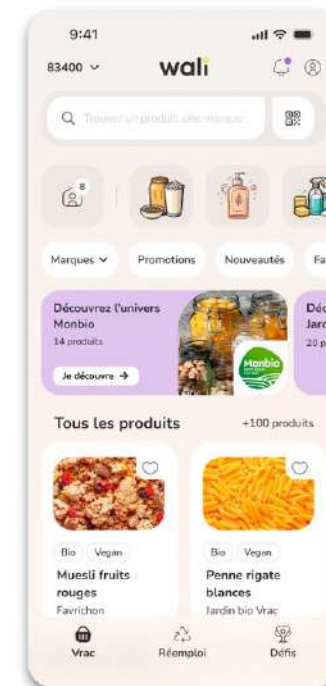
9:41

83400

wali

Trouver un produit, une marque

8

Marques

Promotions

Nouveautés

Fa

Découvrez l'univers Monbio

14 produits

Je découvre →

Monbio

Déc Jard

20 p

Tous les produits

+100 produits

Bio

Vegan

Muesli fruits rouges

Favrichon

Bio

Vegan

Penne rigate blanches

Jardin bio Vrac

Vrac

Réemploi

Défis